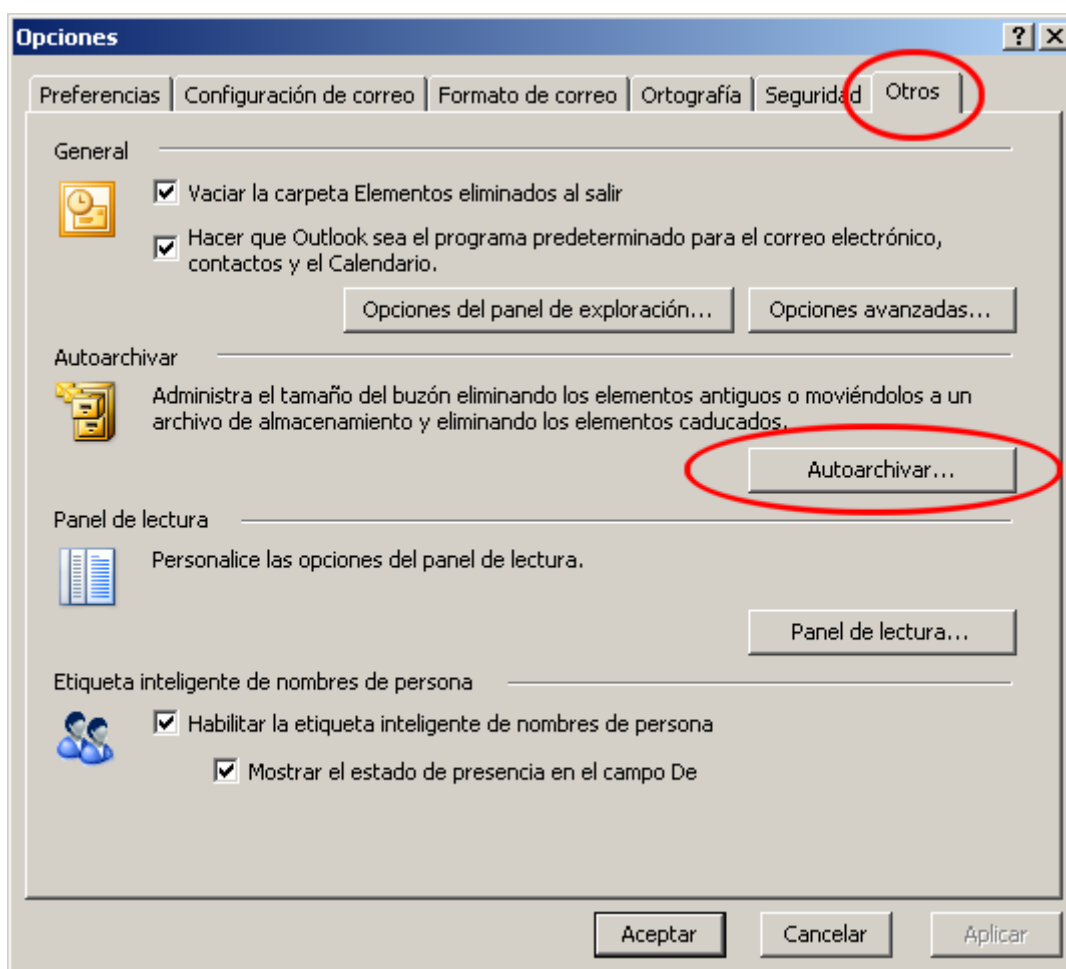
Opciones

?

Preferencias | Configuración de correo | Formato de correo | Ortografía | Seguridad | Otros

General

Vaciar la carpeta Elementos eliminados al salir

Hacer que Outlook sea el programa predeterminado para el correo electrónico, contactos y el Calendario.

Opciones del panel de exploración...

Opciones avanzadas...

Autoarchivar

Administra el tamaño del buzón eliminando los elementos antiguos o moviéndolos a un archivo de almacenamiento y eliminando los elementos caducados.

Autoarchivar...

Panel de lectura

Personalice las opciones del panel de lectura.

Panel de lectura...

Etiqueta inteligente de nombres de persona

Habilitar la etiqueta inteligente de nombres de persona

Mostrar el estado de presencia en el campo De

Aceptar

Cancelar

Aplicar